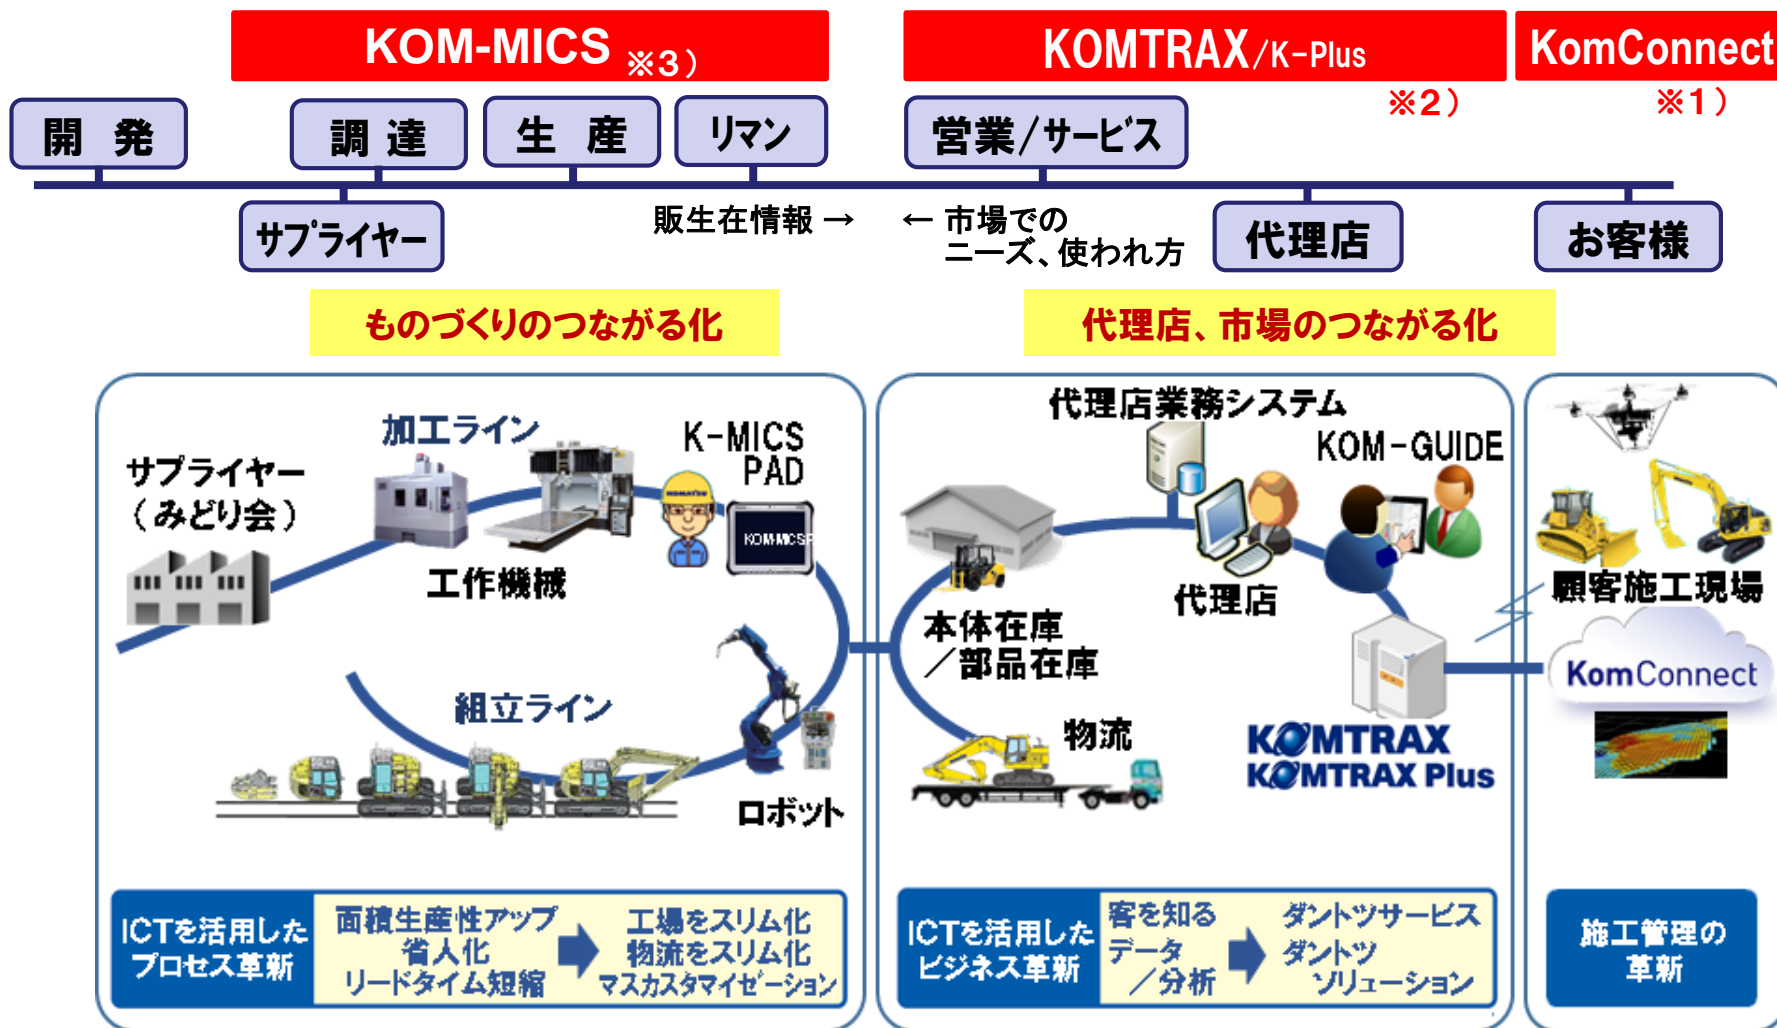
KOM-MICS ※3）

KOMTRAX/K-Plus

KomConnect

※2）

※1）

開　発

調　達

生　産

リマン

営業/サービス

サプライヤー

販生在情報 →

← 市場での ニーズ、使われ方

代理店

お客様

ものづくりのつながる化

代理店、市場のつながる化

加工ライン

K-MICS PAD

サプライヤー （みどり会）

KOM-MICS

工作機械

組立ライン

ロボット

代理店業務システム

KOM-GUIDE

代理店

本体在庫 ／部品在庫

物流

KOMTRAX

KOMTRAX Plus

顧客施工現場

KomConnect

ICTを活用した プロセス革新

面積生産性アップ 省人化 リードタイム短縮

工場をスリム化 物流をスリム化 マスカスタマイゼーション

ICTを活用した ビジネス革新

客を知る データ ／分析

ダントツサービス ダントツ ソリューション

施工管理の 革新